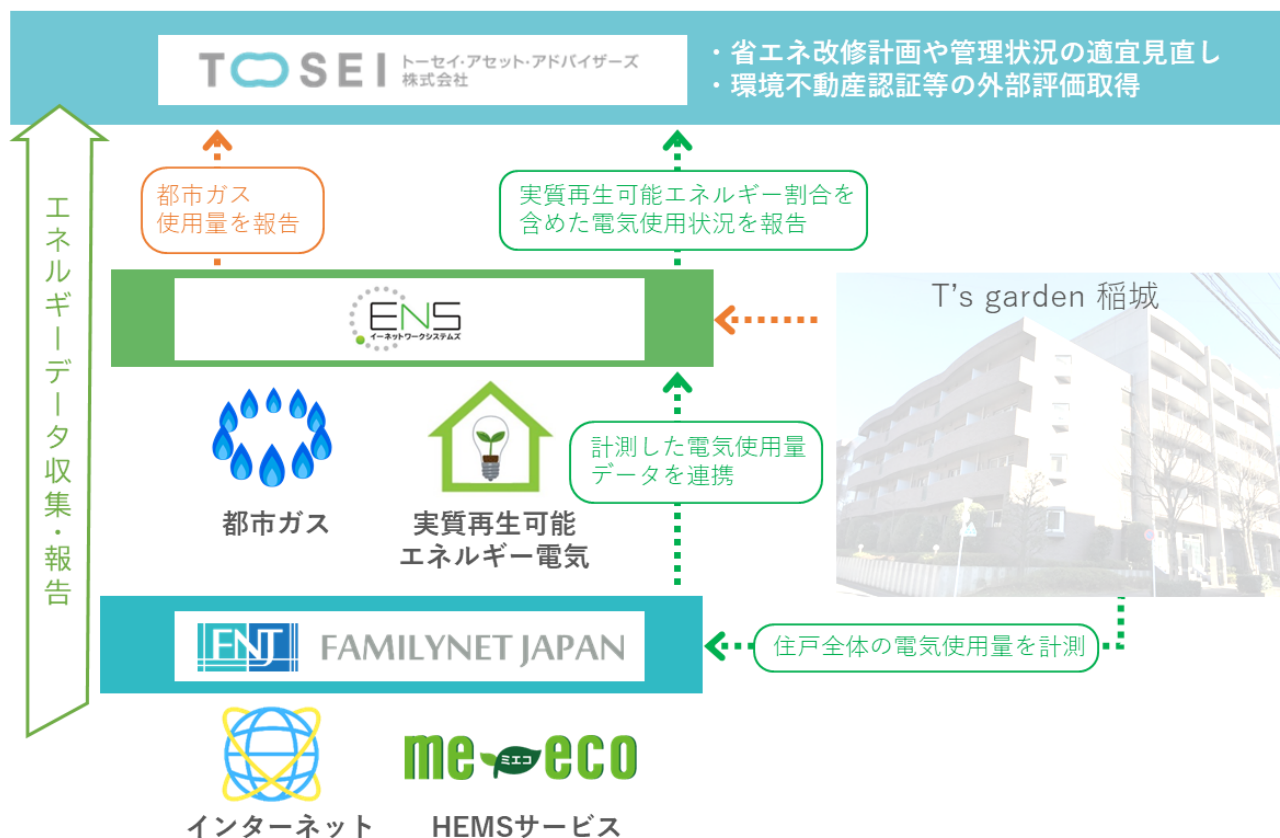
TOSEI トーセイ・アセット・アドバイザーズ株式会社

・省エネ改修計画や管理状況の適宜見直し
・環境不動産認証等の外部評価取得

エネルギーデータ収集・報告

都市ガス
使用量を報告

実質再生可能エネルギー割合を含めた電気使用状況を報告

ENS イーネットワークシステムズ

T’s garden 稲城

都市ガス

実質再生可能
エネルギー電気

計測した電気使用量
データを連携

FNJ FAMILYNET JAPAN

住戸全体の電気使用量を計測

インターネット

me ミエコ eco

HEMSサービス